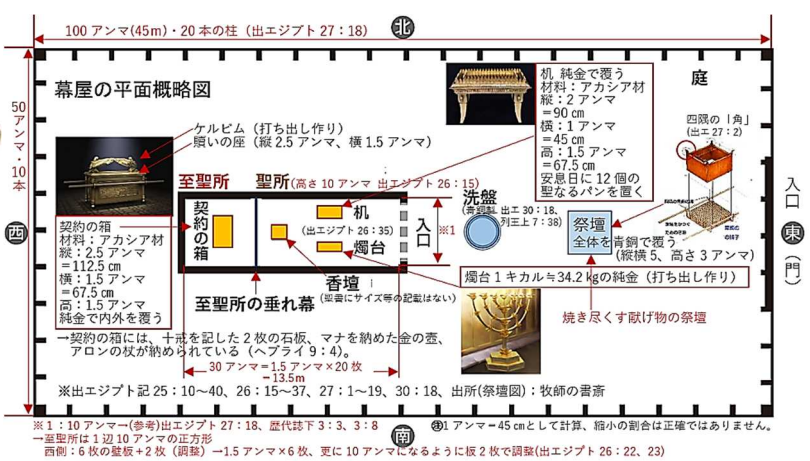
北

100 アンマ(45m)・20 本の柱（出エジプト 27：18）

50 アンマ・10本

西

東

入口（門）

幕屋の平面概略図

ケルビム（打ち出し作り）
贖いの座（縦 2.5 アンマ、横 1.5 アンマ）

契約の箱
材料：アカシア材
縦：2.5 アンマ ＝112.5 ㎝
横：1.5 アンマ ＝67.5 ㎝
高：1.5 アンマ
純金で内外を覆う

至聖所

契約の箱

聖所（高さ 10 アンマ 出エジプト 26：15）

机

（出エジプト 26：35）

燭台

入口

※1

香壇

（聖書にサイズ等の記載はない）

至聖所の垂れ幕

机 純金で覆う
材料：アカシア材
縦：2 アンマ ＝90 ㎝
横：1 アンマ ＝45 ㎝
高：1.5 アンマ ＝67.5 ㎝
安息日に 12 個の聖なるパンを置く

庭

洗盤
（青銅製）

出エ 30：18、列王 7：38）

四隅の「角」
（出エ 27：2）

祭壇
全体を青銅で覆う
（縦横 5、高さ 3 アンマ）

燭台 1 キカル≒34.2 ㎏の純金（打ち出し作り）

焼き尽くす献げ物の祭壇

→契約の箱には、十戒を記した 2 枚の石板、マナを納めた金の壺、アロンの杖が納められている（ヘブライ 9：4）。

30 アンマ＝1.5 アンマ×20 枚
＝13.5m

※出エジプト記 25：10～40、26：15～37、27：1～19、30：18、出所(祭壇図)：牧師の書斎

※1：10 アンマ→(参考)出エジプト 27：18、歴代誌下 3：3、3：8
→至聖所は 1 辺 10 アンマの正方形
西側：6 枚の壁板＋2 枚（調整）→1.5 アンマ×6 枚、更に 10 アンマになるように板 2 枚で調整(出エジプト 26：22、23)

南

㊟1 アンマ＝45 ㎝として計算、縮小の割合は正確ではありません。